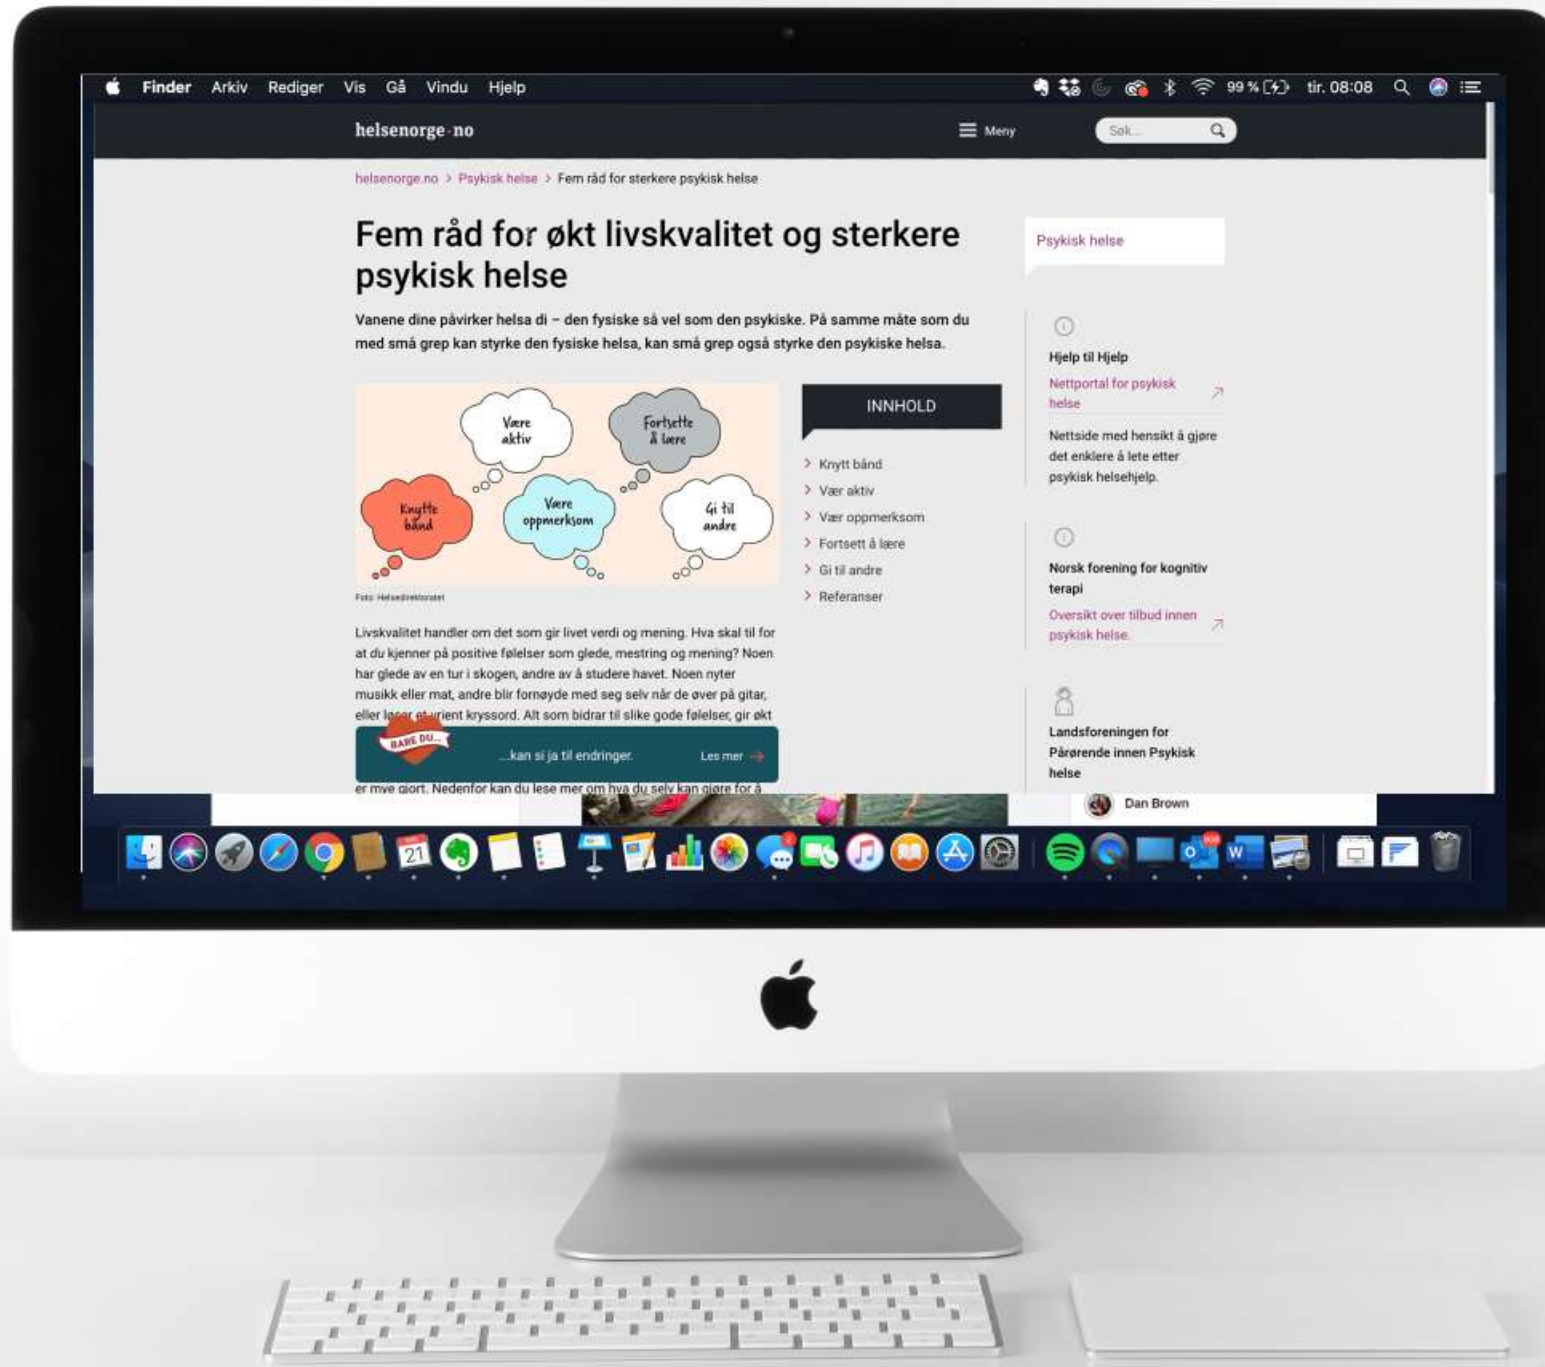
Finder Arkiv Rediger Vis Gå Vindu Hjelp

99 % tir. 08:08

helsenorge·no

Meny

Søk...

helsenorge.no > Psykisk helse > Fem råd for sterkere psykisk helse

Fem råd for økt livskvalitet og sterkere psykisk helse

Vanene dine påvirker helsa di – den fysiske så vel som den psykiske. På samme måte som du med små grep kan styrke den fysiske helsa, kan små grep også styrke den psykiske helsa.

Være aktiv

Fortsette å lære

Knytte bånd

Være oppmerksom

Gi til andre

Foto: Helsedirektoratet

INNHOLD

Knytt bånd
Vær aktiv
Vær oppmerksom
Fortsett å lære
Gi til andre
Referanser

Livskvalitet handler om det som gir livet verdi og mening. Hva skal til for at du kjenner på positive følelser som glede, mestring og mening? Noen har glede av en tur i skogen, andre av å studere havet. Noen nyter musikk eller mat, andre blir fornøyde med seg selv når de øver på gitar, eller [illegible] kryssord. Alt som bidrar til slike gode følelser, gir økt

BARE DU...

...kan si ja til endringer.

Les mer

er mye gjort. Nedenfor kan du lese mer om hva du selv kan gjøre for å

Psykisk helse

Hjelp til Hjelp

Nettportal for psykisk helse

Nettside med hensikt å gjøre det enklere å lete etter psykisk helsehjelp.

Norsk forening for kognitiv terapi

Oversikt over tilbud innen psykisk helse

Landsforeningen for Pårørende innen Psykisk helse

Dan Brown

21